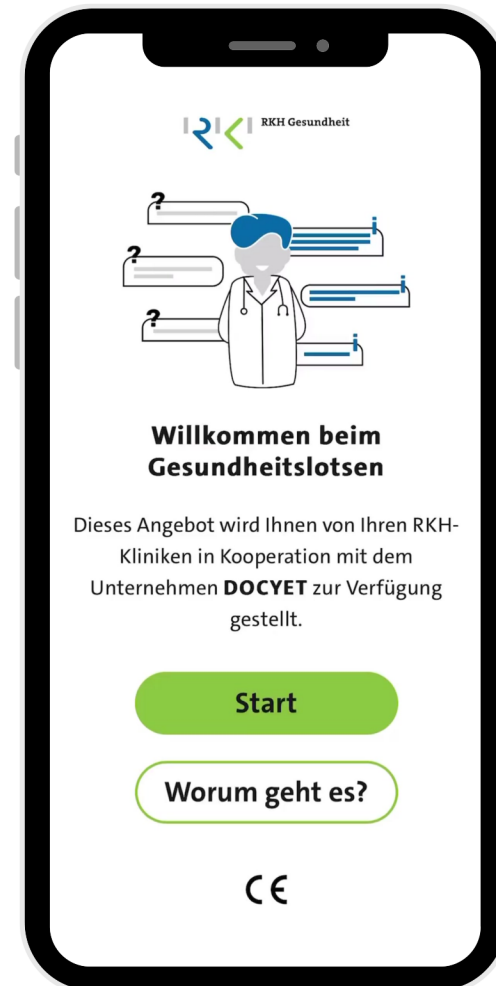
RKH Gesundheit

?
?
?
i
i
i

Willkommen beim Gesundheitslotsen

Dieses Angebot wird Ihnen von Ihren RKH-Kliniken in Kooperation mit dem Unternehmen **DOCYET** zur Verfügung gestellt.

Start

Worum geht es?

CE